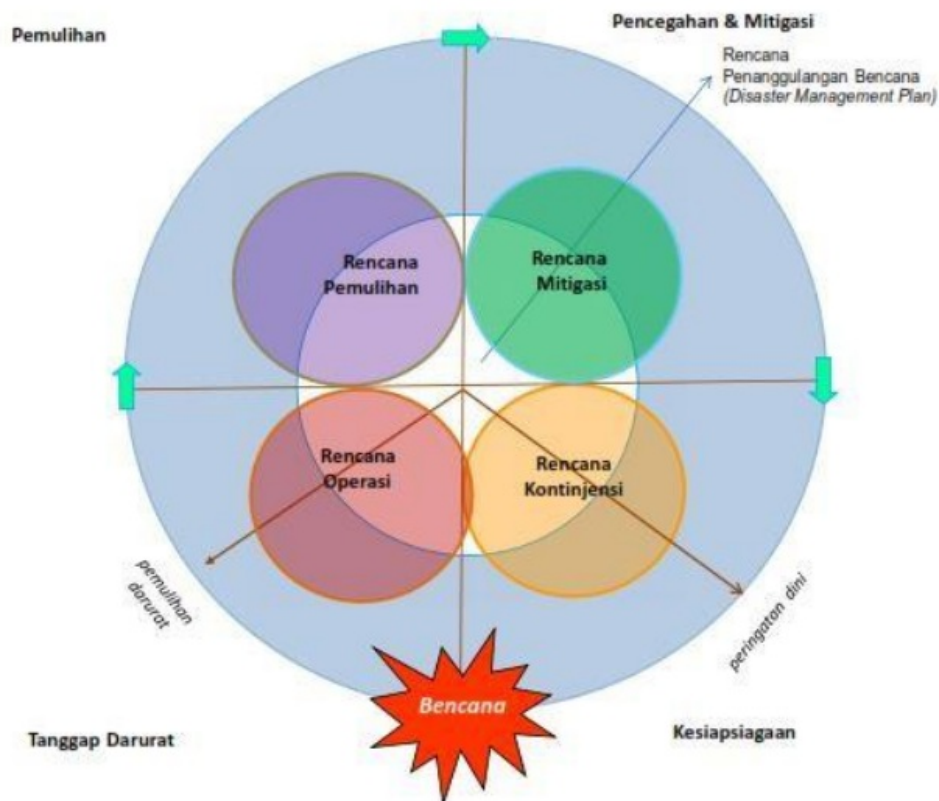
Pemulihan

Pencegahan & Mitigasi

Rencana Penanggulangan Bencana *(Disaster Management Plan)*

Rencana Pemulihan

Rencana Mitigasi

Rencana Operasi

Rencana Kontinjensi

pemulihan darurat

peringatan dini

Bencana

Tanggap Darurat

Kesiapsiagaan